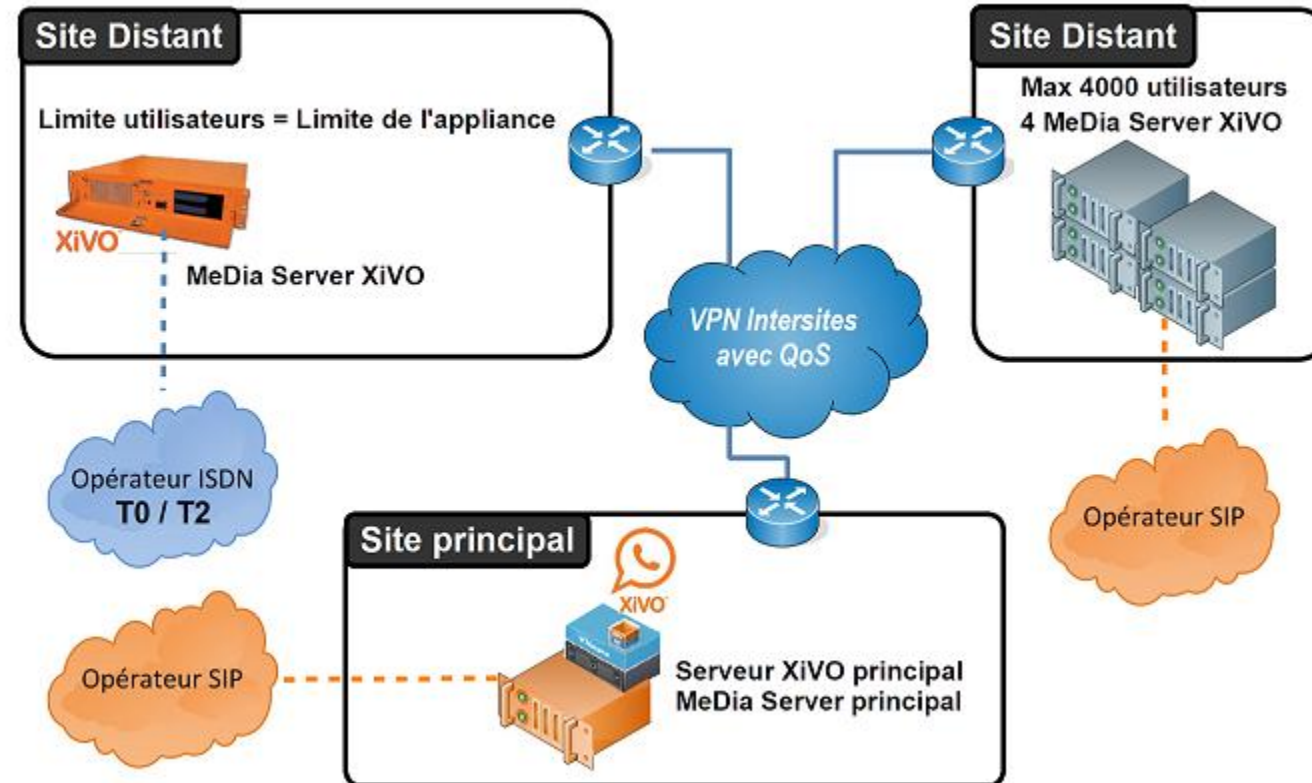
Site Distant

Limite utilisateurs = Limite de l'appliance

XiVO

MeDia Server XiVO

Site Distant

Max 4000 utilisateurs
4 MeDia Server XiVO

VPN Intersites avec QoS

Opérateur ISDN
T0 / T2

Opérateur SIP

Site principal

XiVO

Opérateur SIP

Serveur XiVO principal
MeDia Server principal